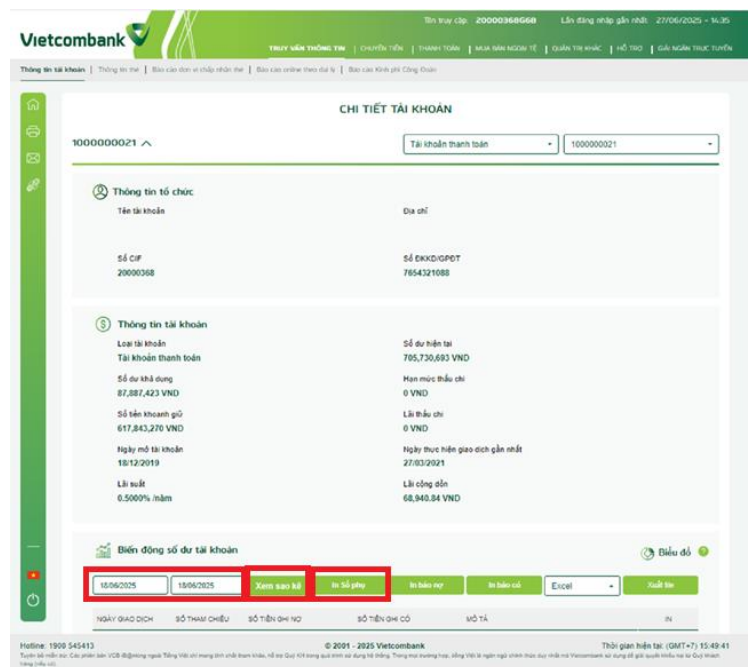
Vietcombank

Tên truy cập: 20000368660 Lần đăng nhập gần nhất: 27/06/2025 – 14:35

TRUY VẤN THÔNG TIN | CHUYỂN TIỀN | THANH TOÁN | MUA BÁN NGOẠI TỆ | QUẢN TRỊ KHÁC | HỖ TRỢ | GIẢI NGÂN TRỰC TUYẾN

Thông tin tài khoản | Thông tin thẻ | Báo cáo đơn vị chấp nhận thẻ | Báo cáo online theo đại lý | Báo cáo Kinh phí Công Đoàn

CHI TIẾT TÀI KHOẢN

1000000021

Tài khoản thanh toán

1000000021

Thông tin tổ chức

Tên tài khoản

Địa chỉ

Số CIF
20000368

Số ĐKKD/GPĐT
7654321088

Thông tin tài khoản

Loại tài khoản
Tài khoản thanh toán

Số dư hiện tại
705,730,693 VND

Số dư khả dụng
87,887,423 VND

Hạn mức thấu chi
0 VND

Số tiền khoanh giữ
617,843,270 VND

Lãi thấu chi
0 VND

Ngày mở tài khoản
18/12/2019

Ngày thực hiện giao dịch gần nhất
27/03/2021

Lãi suất
0.5000% /năm

Lãi cộng dồn
68,940.84 VND

Biến động số dư tài khoản

Biểu đồ

18/06/2025 18/06/2025 Xem sao kê In Sổ phụ In báo nợ In báo có Excel Xuất file

| NGÀY GIAO DỊCH | SỐ THAM CHIẾU | SỐ TIỀN GHI NỢ | SỐ TIỀN GHI CÓ | MÔ TẢ | IN |
|---|---|---|---|---|---|

Hotline: 1900 545413

© 2001 - 2025 Vietcombank

Thời gian hiện tại: (GMT+7) 15:49:41

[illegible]